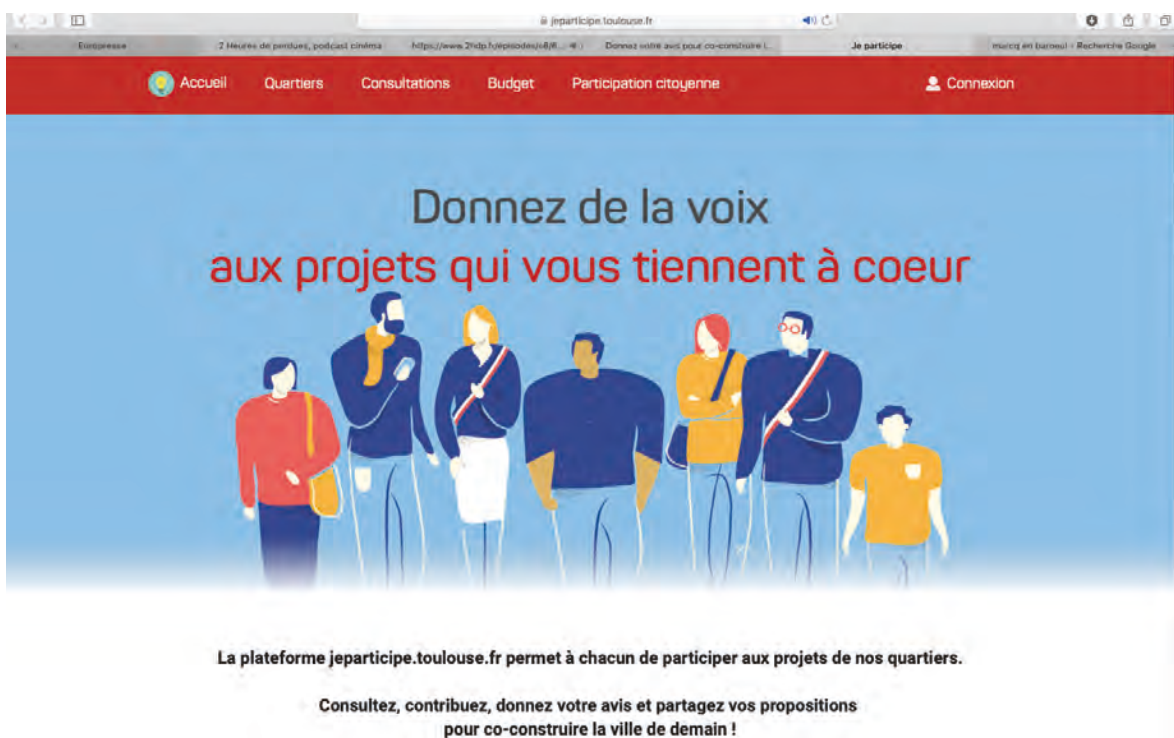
jeparticipe.toulouse.fr

Europresse | 7 Heures de perdues, podcast cinéma | https://www.2hdp.fr/episodes/s8/6... | Donnez votre avis pour co-construire l... | Je participe | marcq en baroeul - Recherche Google

Accueil Quartiers Consultations Budget Participation citoyenne Connexion

Donnez de la voix
aux projets qui vous tiennent à coeur

La plateforme jeparticipe.toulouse.fr permet à chacun de participer aux projets de nos quartiers.

Consultez, contribuez, donnez votre avis et partagez vos propositions pour co-construire la ville de demain !